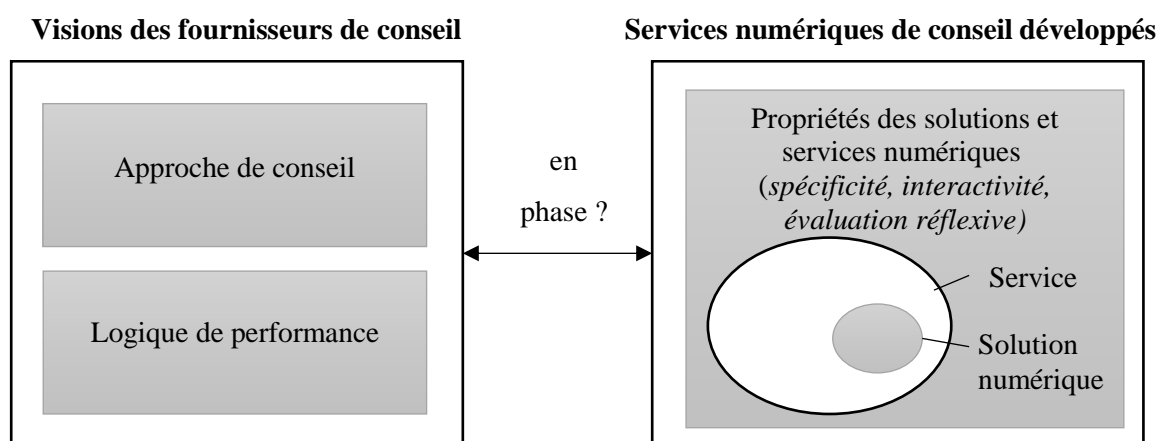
**Visions des fournisseurs de conseil**

Approche de conseil

Logique de performance

en phase ?

**Services numériques de conseil développés**

Propriétés des solutions et services numériques (*spécificité, interactivité, évaluation réflexive)*

Service

Solution numérique